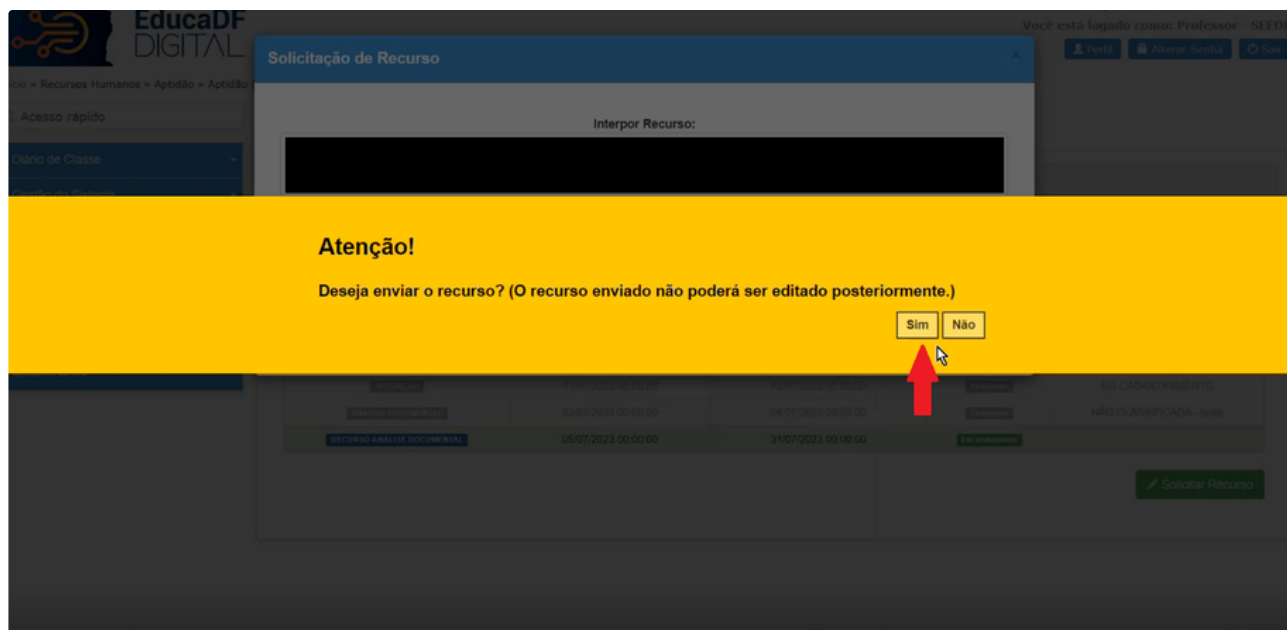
EducaDF DIGITAL

Você está logado como: Professor - SEEDF

Perfil | Alterar Senha | Sair

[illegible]cio » Recursos Humanos » Aptidão » Aptidão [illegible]

Acesso rápido

Diário de Classe

Gestão do Sistema

Solicitação de Recurso

Interpor Recurso:

Atenção!

Deseja enviar o recurso? (O recurso enviado não poderá ser editado posteriormente.)

Sim | Não

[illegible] | 21/07/2023 00:00:00 | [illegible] | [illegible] | EM CADASTRAMENTO

ANÁLISE DOCUMENTAL | 03/07/2023 00:00:00 | 04/07/2023 00:00:00 | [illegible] | NÃO CLASSIFICADA - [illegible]

RECURSO ANÁLISE DOCUMENTAL | 05/07/2023 00:00:00 | 31/07/2023 00:00:00 | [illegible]

Solicitar Recurso